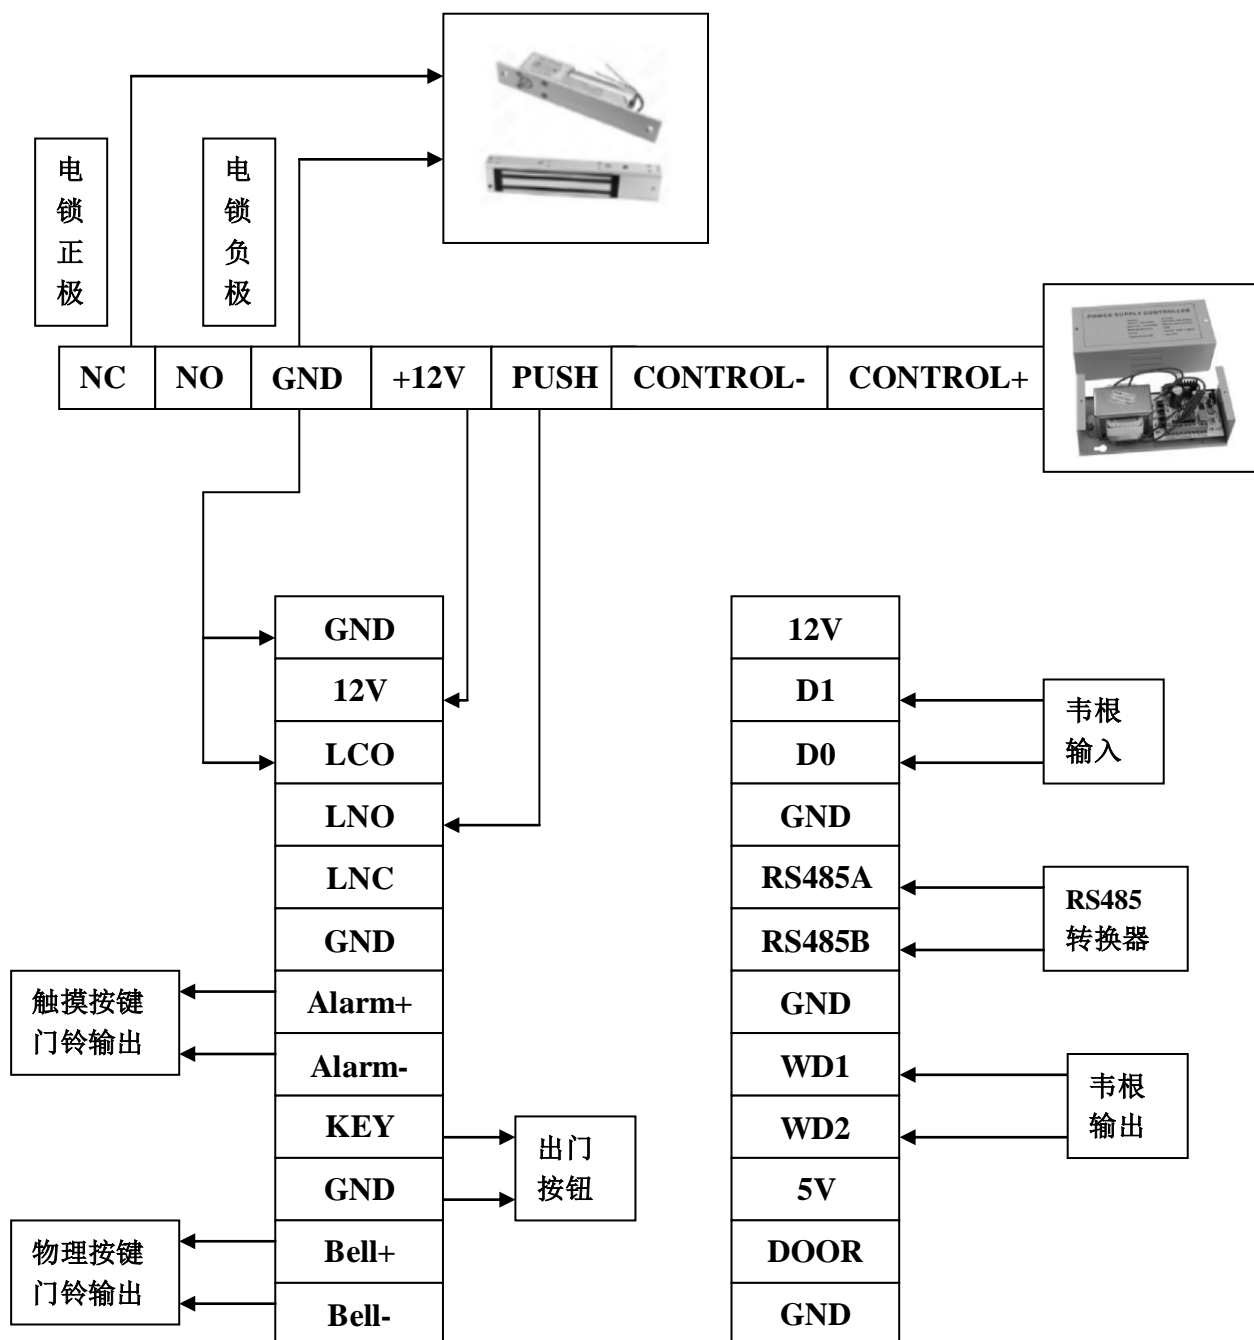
电锁正极

电锁负极

| NC | NO | GND | +12V | PUSH | CONTROL- | CONTROL+ |
|---|---|---|---|---|---|---|

POWER SUPPLY CONTROLLER

| GND |
|---|
| 12V |
| LCO |
| LNO |
| LNC |
| GND |
| Alarm+ |
| Alarm- |
| KEY |
| GND |
| Bell+ |
| Bell- |

触摸按键门铃输出

出门按钮

物理按键门铃输出

| 12V |
|---|
| D1 |
| D0 |
| GND |
| RS485A |
| RS485B |
| GND |
| WD1 |
| WD2 |
| 5V |
| DOOR |
| GND |

韦根输入

RS485转换器

韦根输出